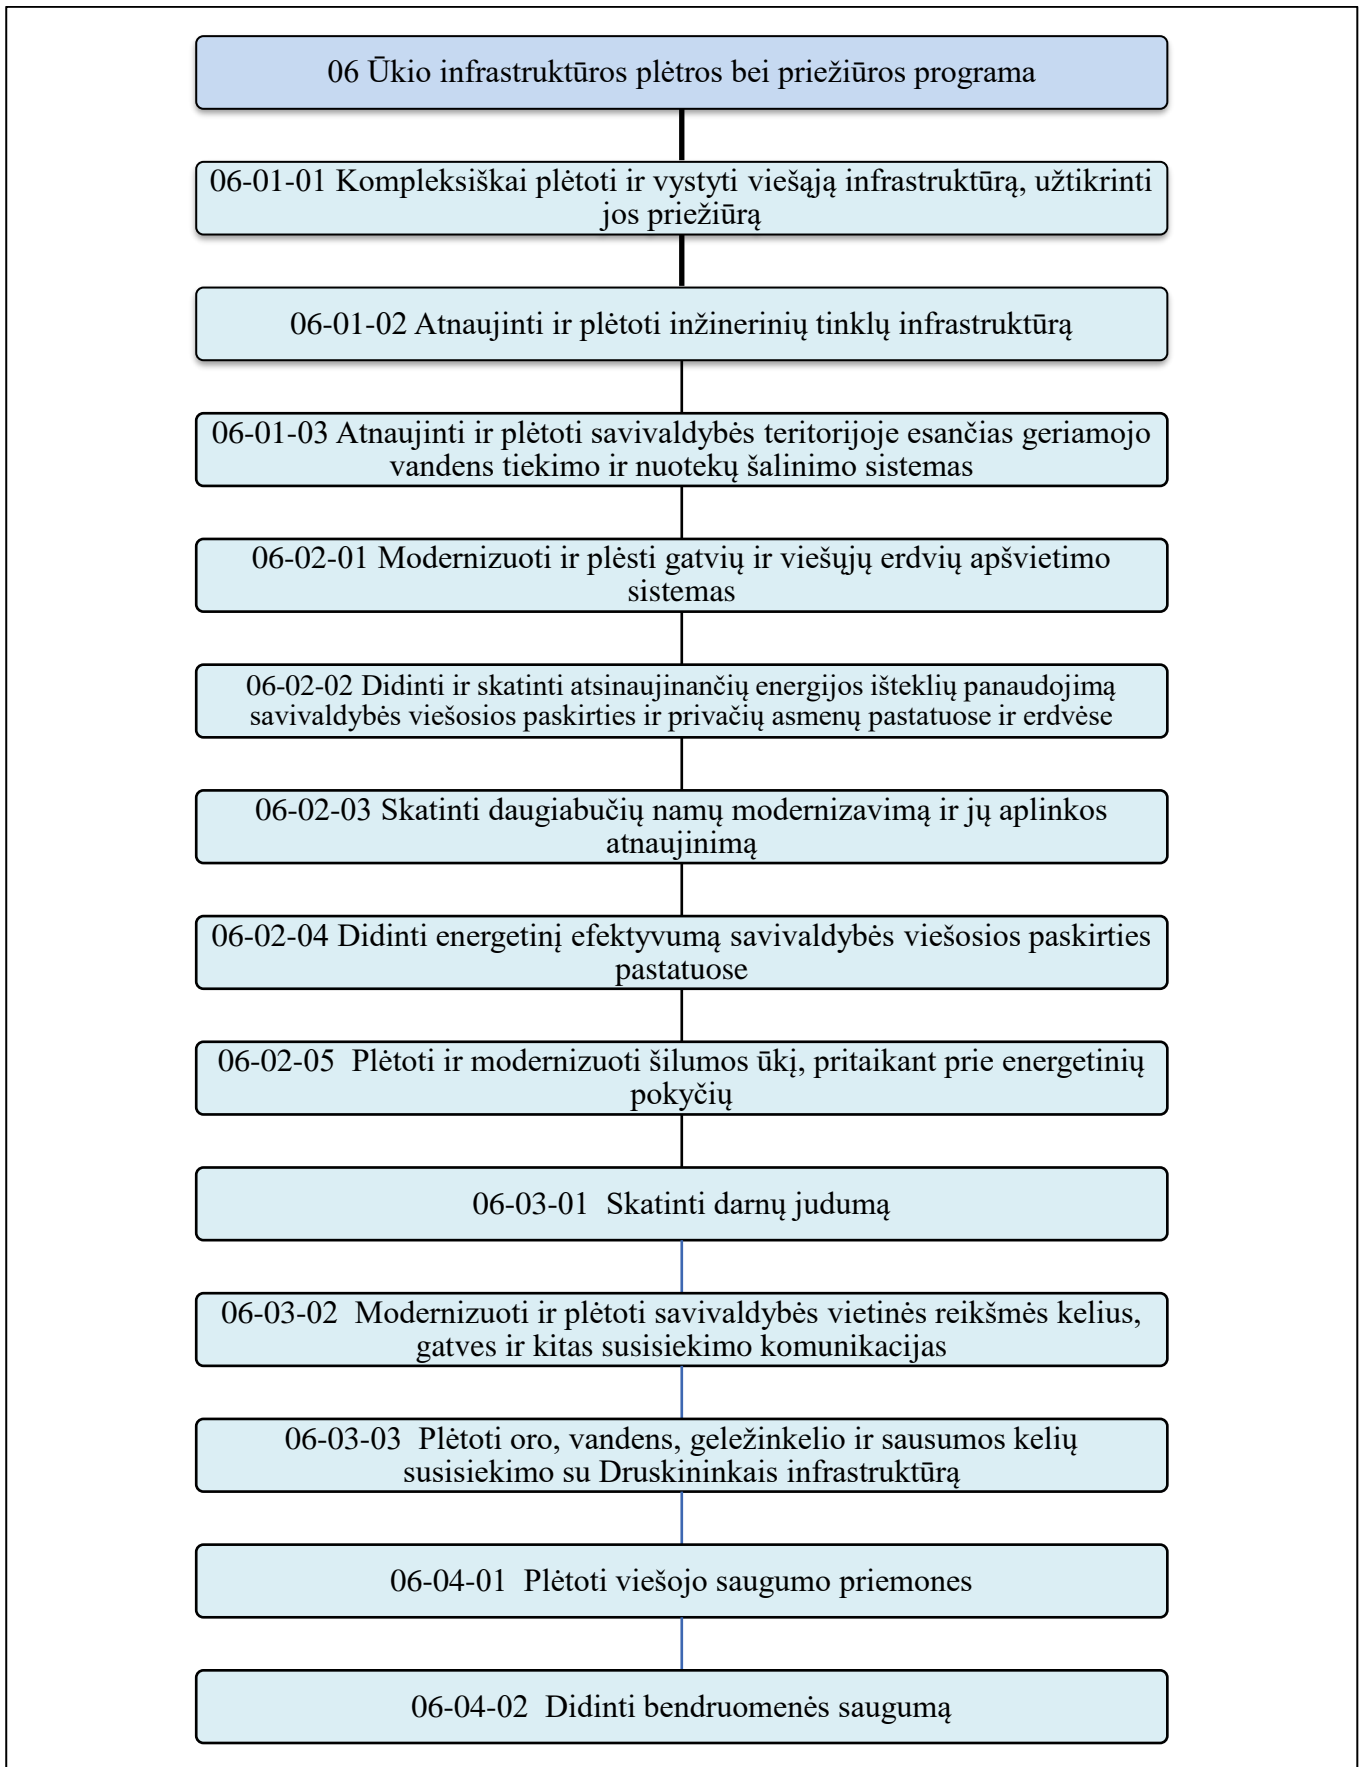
06 Ūkio infrastruktūros plėtros bei priežiūros programa

06-01-01 Kompleksiškai plėtoti ir vystyti viešąją infrastruktūrą, užtikrinti jos priežiūrą

06-01-02 Atnaujinti ir plėtoti inžinerinių tinklų infrastruktūrą

06-01-03 Atnaujinti ir plėtoti savivaldybės teritorijoje esančias geriamojo vandens tiekimo ir nuotekų šalinimo sistemas

06-02-01 Modernizuoti ir plėsti gatvių ir viešųjų erdvių apšvietimo sistemas

06-02-02 Didinti ir skatinti atsinaujinančių energijos išteklių panaudojimą savivaldybės viešosios paskirties ir privačių asmenų pastatuose ir erdvėse

06-02-03 Skatinti daugiabučių namų modernizavimą ir jų aplinkos atnaujinimą

06-02-04 Didinti energetinį efektyvumą savivaldybės viešosios paskirties pastatuose

06-02-05 Plėtoti ir modernizuoti šilumos ūkį, pritaikant prie energetinių pokyčių

06-03-01 Skatinti darnų judumą

06-03-02 Modernizuoti ir plėtoti savivaldybės vietinės reikšmės kelius, gatves ir kitas susisiekimo komunikacijas

06-03-03 Plėtoti oro, vandens, geležinkelio ir sausumos kelių susisiekimo su Druskininkais infrastruktūrą

06-04-01 Plėtoti viešojo saugumo priemones

06-04-02 Didinti bendruomenės saugumą